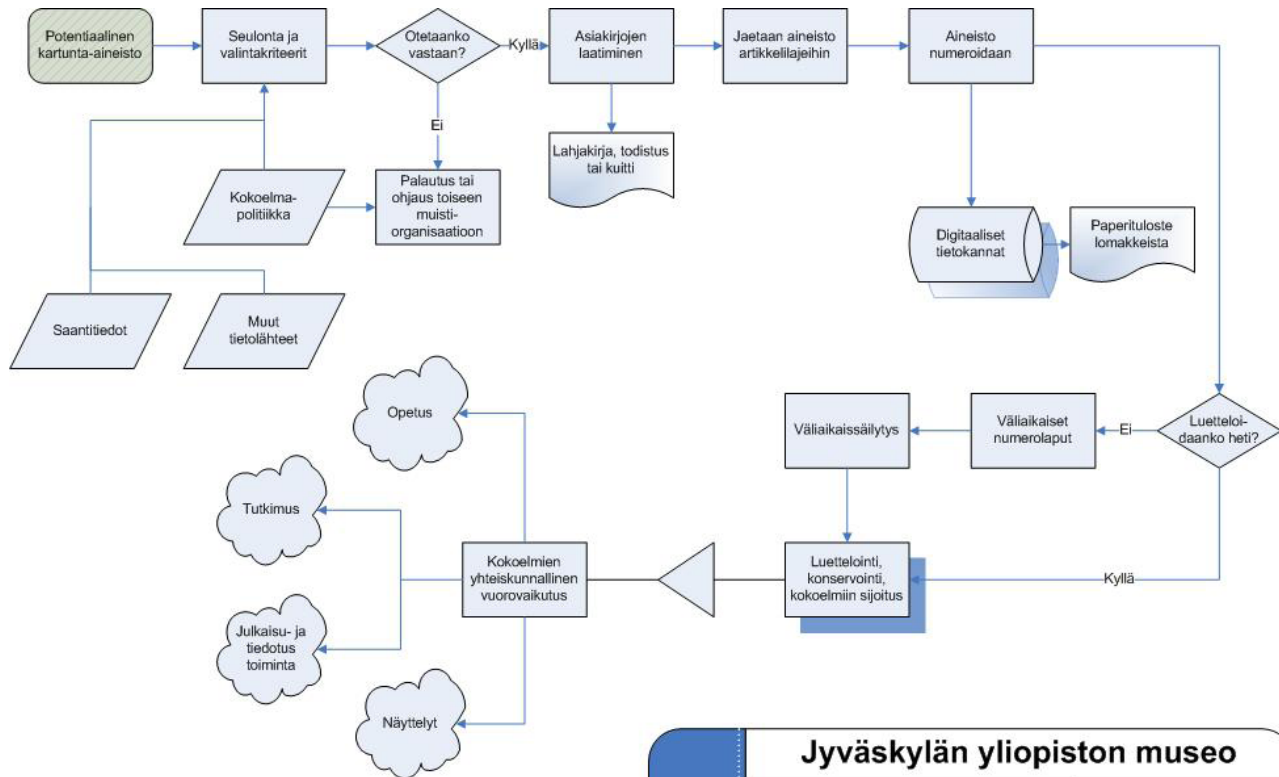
Potentiaalinen kartunta-aineisto

Seulonta ja valintakriteerit

Otetaanko vastaan?

Kyllä

Asiakirjojen laatiminen

Jaetaan aineisto artikkelilajeihin

Aineisto numeroidaan

Ei

Lahjakirja, todistus tai kuitti

Kokoelma-politiikka

Palautus tai ohjaus toiseen muisti-organisaatioon

Digitaaliset tietokannat

Paperituloste lomakkeista

Saantitiedot

Muut tietolähteet

Opetus

Väliaikaissäilytys

Väliaikaiset numerolaput

Ei

Luetteloi-daanko heti?

Tutkimus

Kokoelmien yhteiskunnallinen vuorovaikutus

Luettelointi, konservointi, kokoelmiin sijoitus

Kyllä

Julkaisu- ja tiedotus toiminta

Näyttelyt

Jyväskylän yliopiston museo